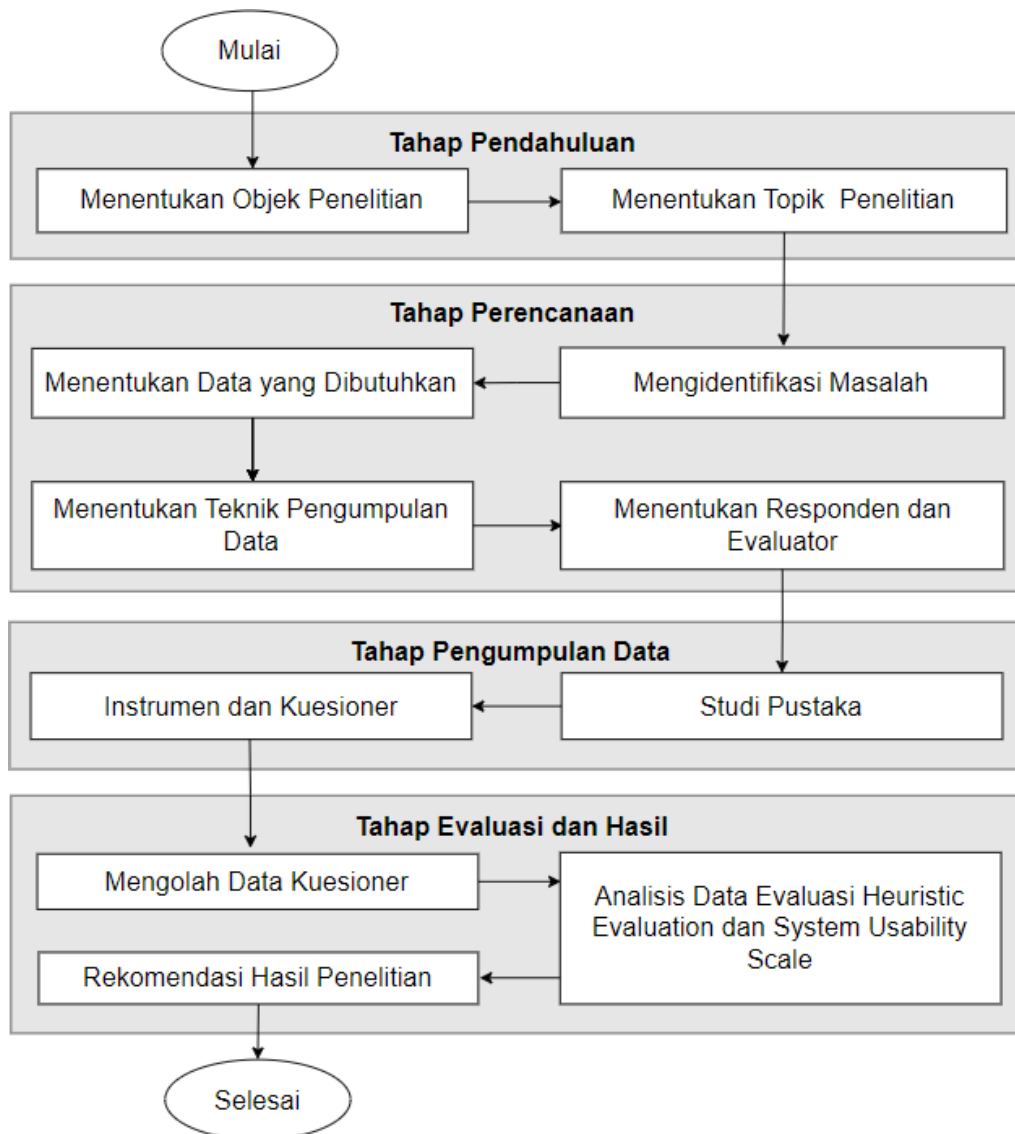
Mulai

Tahap Pendahuluan

Menentukan Objek Penelitian

Menentukan Topik Penelitian

Tahap Perencanaan

Menentukan Data yang Dibutuhkan

Mengidentifikasi Masalah

Menentukan Teknik Pengumpulan Data

Menentukan Responden dan Evaluator

Tahap Pengumpulan Data

Instrumen dan Kuesioner

Studi Pustaka

Tahap Evaluasi dan Hasil

Mengolah Data Kuesioner

Analisis Data Evaluasi Heuristic Evaluation dan System Usability Scale

Rekomendasi Hasil Penelitian

Selesai